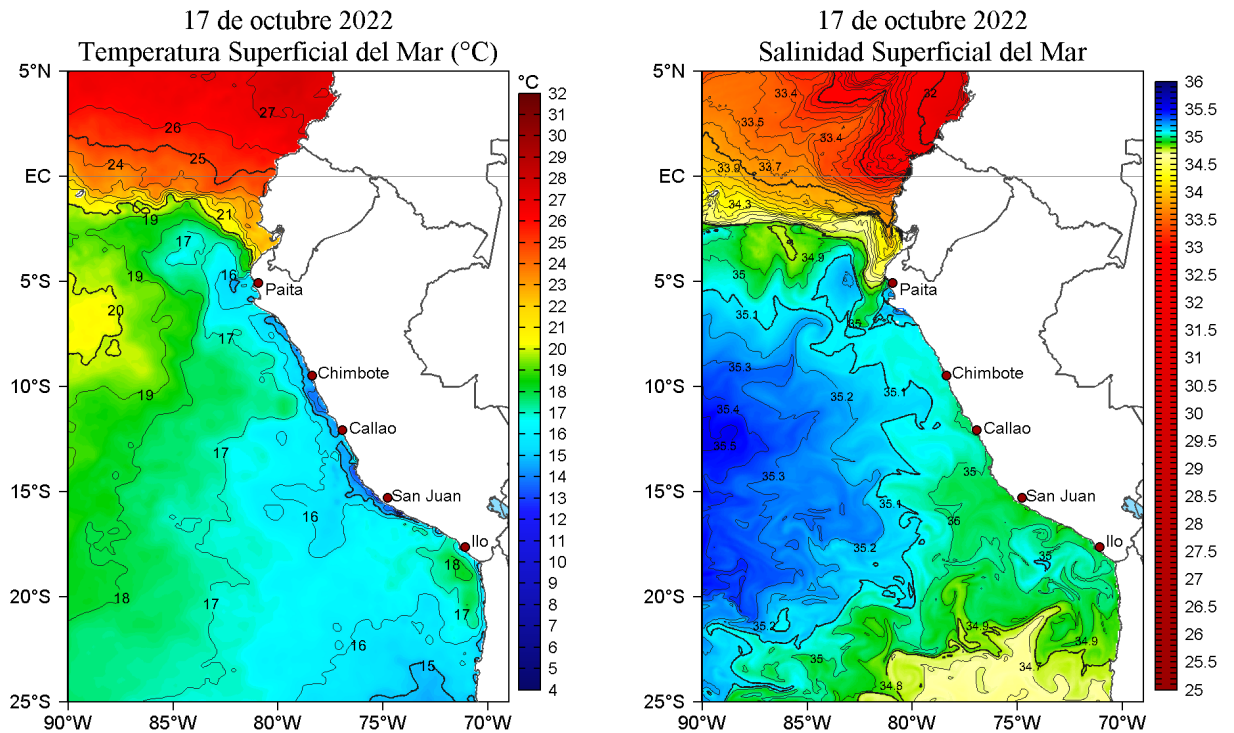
17 de octubre 2022
Temperatura Superficial del Mar (°C)

5°N
EC
5°S
10°S
15°S
20°S
25°S
90°W 85°W 80°W 75°W 70°W

27
26
25
24
21
19
17
16
19
20
17
19
17
16
18
17
17
16
15

Paita
Chimbote
Callao
San Juan
Ilo

°C
32
31
30
29
28
27
26
25
24
23
22
21
20
19
18
17
16
15
14
13
12
11
10
9
8
7
6
5
4

17 de octubre 2022
Salinidad Superficial del Mar

5°N
EC
5°S
10°S
15°S
20°S
25°S
90°W 85°W 80°W 75°W 70°W

33.4
32
33.5
33.4
33.9
33.7
34.3
34.9
35
35.1
35
35.3
35.1
35.2
35.4
37.5
35.3
35
35.1
36
35.2
35
35.2
34.9
34.9
35
34
34.8

Paita
Chimbote
Callao
San Juan
Ilo

36
35.5
35
34.5
34
33.5
33
32.5
32
31.5
31
30.5
30
29.5
29
28.5
28
27.5
27
26.5
26
25.5
25